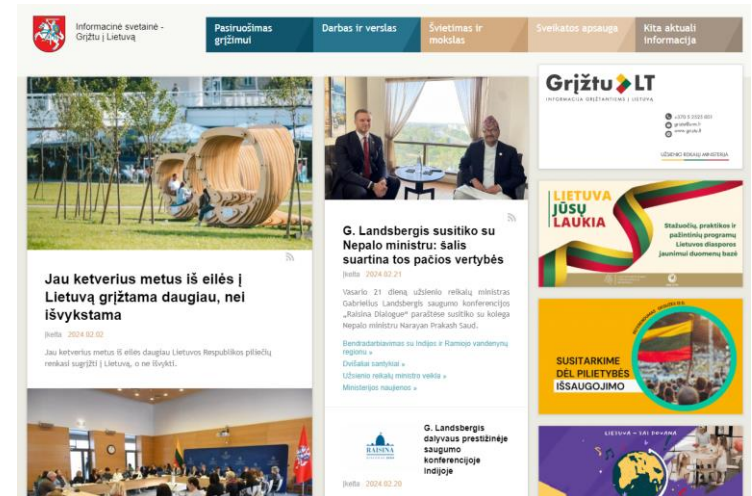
Informacinė svetainė - Grįžtu į Lietuvą

Pasiruošimas grįžimui
Darbas ir verslas
Švietimas ir mokslas
Sveikatos apsauga
Kita aktuali informacija

Jau ketverius metus iš eilės į Lietuvą grįžtama daugiau, nei išvykstama

Įkelta 2024 02 02

Jau ketverius metus iš eilės daugiau Lietuvos Respublikos piliečių reiškasi sugrįžti į Lietuvą, o ne išvykti.

G. Landsbergis susitiko su Nepalo ministru: šalis suartina tos pačios vertybės

Įkelta 2024 02 21

Vasario 21 dieną užsienio reikalų ministras Gabrielius Landsbergis saugumo konferencijos „Raisina Dialogue" paraštėse susitiko su kolega Nepalo ministru Narayan Prakash Saud.

Bendradarbiavimas su Indijos ir Ramiojo vandenyno regionu »
Dvišalai santykiai »
Užsienio reikalų ministro veikla »
Ministerijos naujienos »

G. Landsbergis dalyvaus prestižinėje saugumo konferencijoje Indijoje

Įkelta 2024 02 20

RAISINA

Grįžtu LT
INFORMACIJA GRĮŽTANTIEMS Į LIETUVĄ
UŽSIENIO REIKALŲ MINISTERIJA

LIETUVA JŪSŲ LAUKIA
Stažuotės, praktikos ir pažintinių programų Lietuvos diasporos jaunimui duomenų bazė

SUSITARKIME DĖL PILIETYBĖS IŠSAUGOJIMO

LIETUVA – SAU PRAEINA